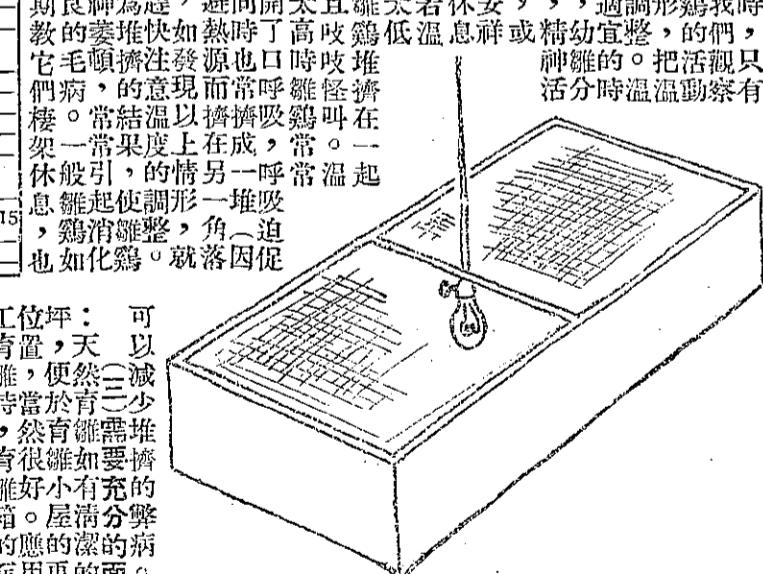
教的秦堆快如熱時了高吱鷄低温息祥或精幼宜整，的們，
宅毛頓擠注發源也口時吱堆
們病，的意現而常呼雛怪擠
棲。常結温以擠擠吸鷄叫在
架一常果度上在成，常。一
休般引，的情另一呼常温起
息雛起使調形一堆吸
，鷄消雛整，角一迫
也如化鷄。就落因促
神雛的。把活觀只
活分時温温勤察有
15
工位坪：可
青置，天以
雛，便然(三)減
時當於育(二)少
，然育雛需堆
育很雛如要擠
雛好小有充的
箱。屋清分弊
的應的潔的病
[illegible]